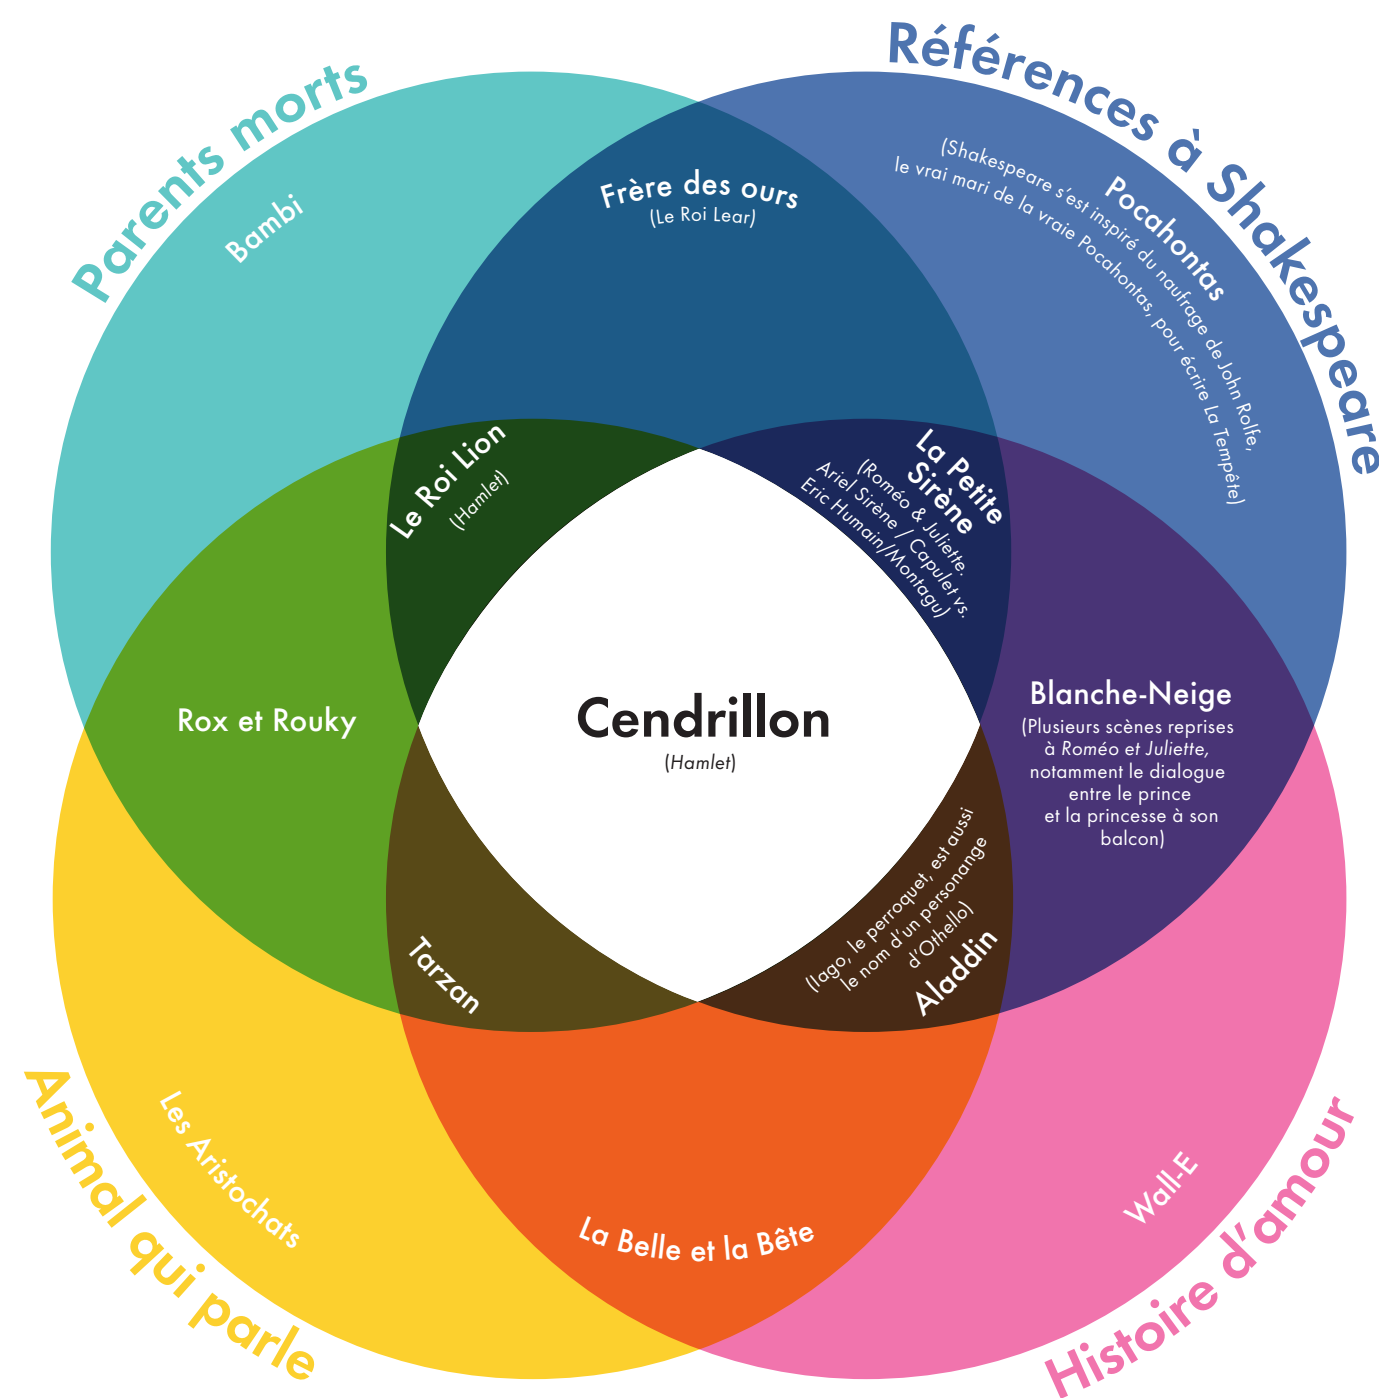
Parents morts

Références à Shakespeare

Bambi

Frère des ours
(Le Roi Lear)

Pocahontas
(Shakespeare s'est inspiré du naufrage de John Rolfe, le vrai mari de la vraie Pocahontas, pour écrire La Tempête)

Le Roi Lion
(Hamlet)

La Petite Sirène
(Roméo & Juliette. Ariel Sirène / Capulet vs. Eric Humain/Montagu)

Rox et Rouky

Cendrillon
(Hamlet)

Blanche-Neige
(Plusieurs scènes reprises à Roméo et Juliette, notamment le dialogue entre le prince et la princesse à son balcon)

Tarzan

Aladdin
(Iago, le perroquet, est aussi le nom d'un personange d'Othello)

Les Aristochats

La Belle et la Bête

Wall-E

Animal qui parle

Histoire d'amour